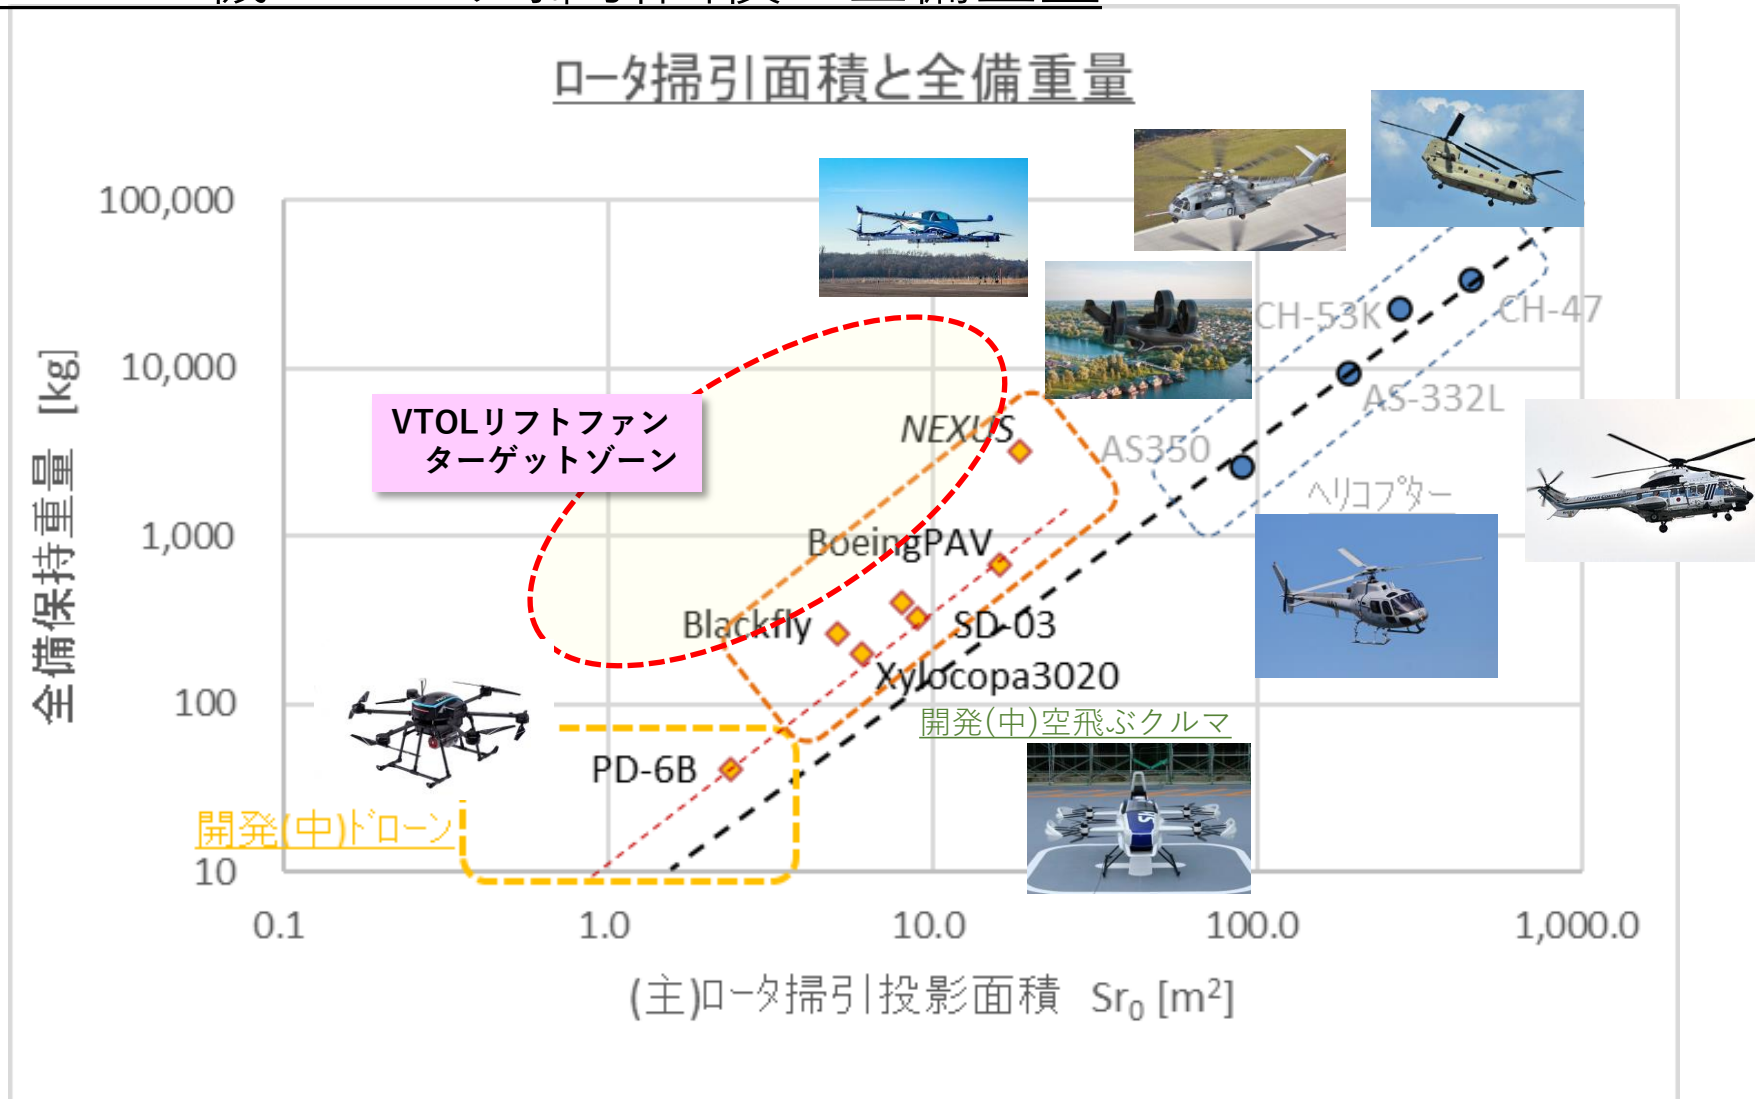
ロータ掃引面積と全備重量

100,000
10,000
1,000
100
10

全備保持重量 [kg]

VTOLリフトファン
ターゲットゾーン

NEXUS
BoeingPAV
Blackfly
SD-03
Xylocopa3020
PD-6B
AS350
CH-53K
CH-47
AS-332L
ヘリコプター
開発(中)空飛ぶクルマ
開発(中)ドローン

0.1
1.0
10.0
100.0
1,000.0

(主)ロータ掃引投影面積 $Sr_0$ [$m^2$]